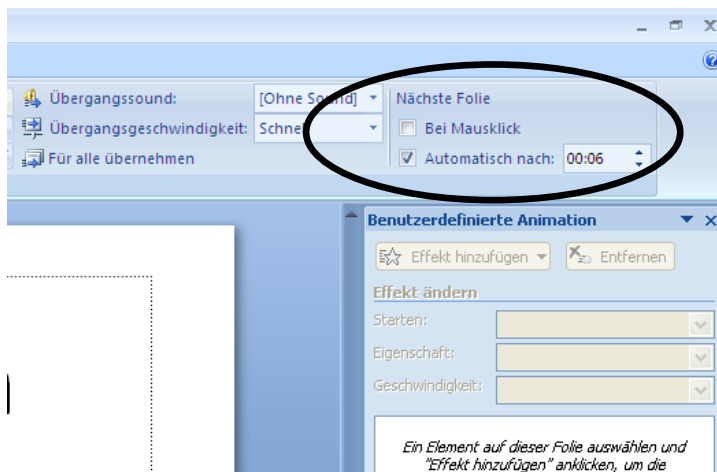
Übergangssound: [Ohne So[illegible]nd]
Übergangsgeschwindigkeit: Schne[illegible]
Für alle übernehmen

Nächste Folie
Bei Mausklick
Automatisch nach: 00:06

Benutzerdefinierte Animation
Effekt hinzufügen
Entfernen
Effekt ändern
Starten:
Eigenschaft:
Geschwindigkeit:

Ein Element auf dieser Folie auswählen und "Effekt hinzufügen" anklicken, um die